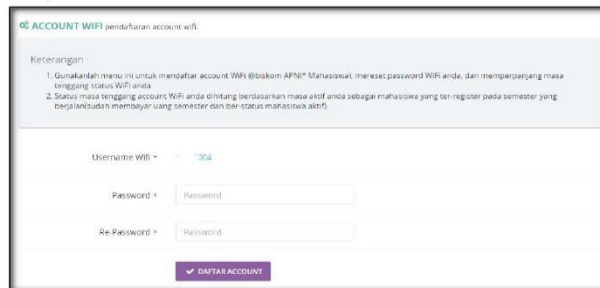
ACCOUNT WIFI pendaftaran account wifi.

Keterangan :

1. Gunakanlah menu ini untuk mendaftar account WiFi @biskom APNI* Mahasiswa, mereset password WiFi anda, dan memperpanjang masa tenggang status WiFi anda.
2. Status masa tenggang account WiFi anda dihitung berdasarkan masa aktif anda sebagai mahasiswa yang ter-register pada semester yang berjalan(sudah membayar uang semester dan ber-status mahasiswa aktif).

Username Wifi * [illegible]304

Password * Password

Re-Password * Password

DAFTAR ACCOUNT